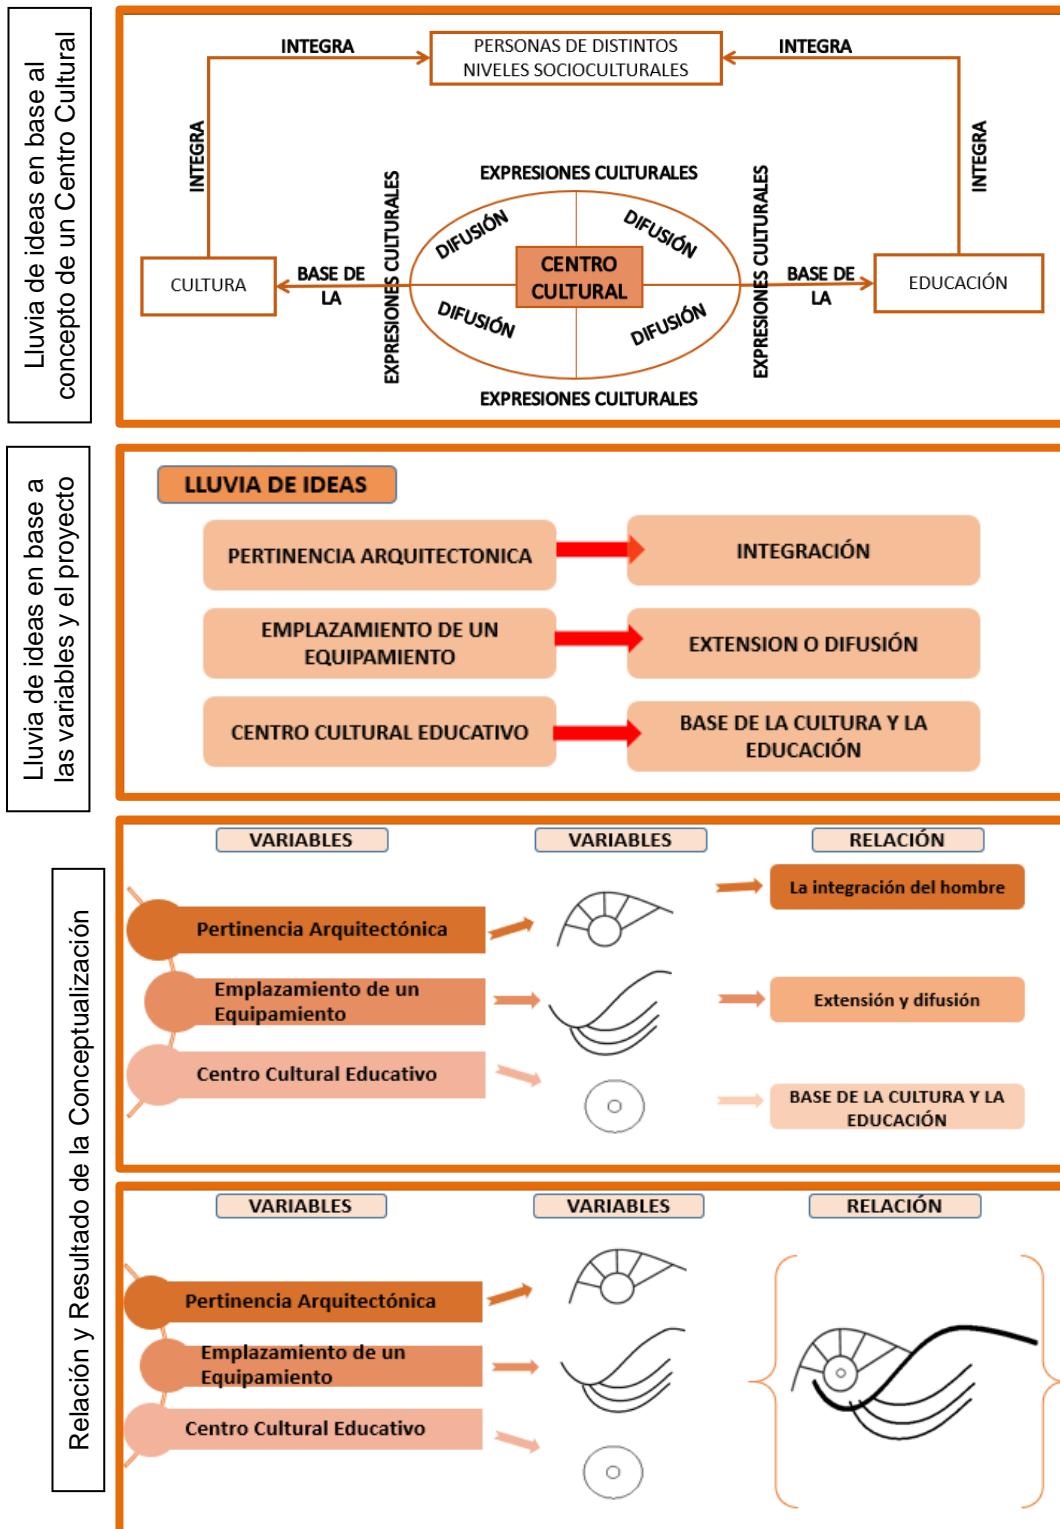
Lluvia de ideas en base al concepto de un Centro Cultural

INTEGRA
PERSONAS DE DISTINTOS NIVELES SOCIOCULTURALES
INTEGRA
INTEGRA
INTEGRA
EXPRESIONES CULTURALES
DIFUSIÓN
DIFUSIÓN
CULTURA
BASE DE LA
EXPRESIONES CULTURALES
CENTRO CULTURAL
EXPRESIONES CULTURALES
BASE DE LA
EDUCACIÓN
DIFUSIÓN
DIFUSIÓN
EXPRESIONES CULTURALES

Lluvia de ideas en base a las variables y el proyecto

LLUVIA DE IDEAS
PERTINENCIA ARQUITECTONICA
INTEGRACIÓN
EMPLAZAMIENTO DE UN EQUIPAMIENTO
EXTENSION O DIFUSIÓN
CENTRO CULTURAL EDUCATIVO
BASE DE LA CULTURA Y LA EDUCACIÓN

Relación y Resultado de la Conceptualización

VARIABLES
VARIABLES
RELACIÓN
La integración del hombre
Pertinencia Arquitectónica
Emplazamiento de un Equipamiento
Extensión y difusión
Centro Cultural Educativo
BASE DE LA CULTURA Y LA EDUCACIÓN

VARIABLES
VARIABLES
RELACIÓN
Pertinencia Arquitectónica
Emplazamiento de un Equipamiento
Centro Cultural Educativo